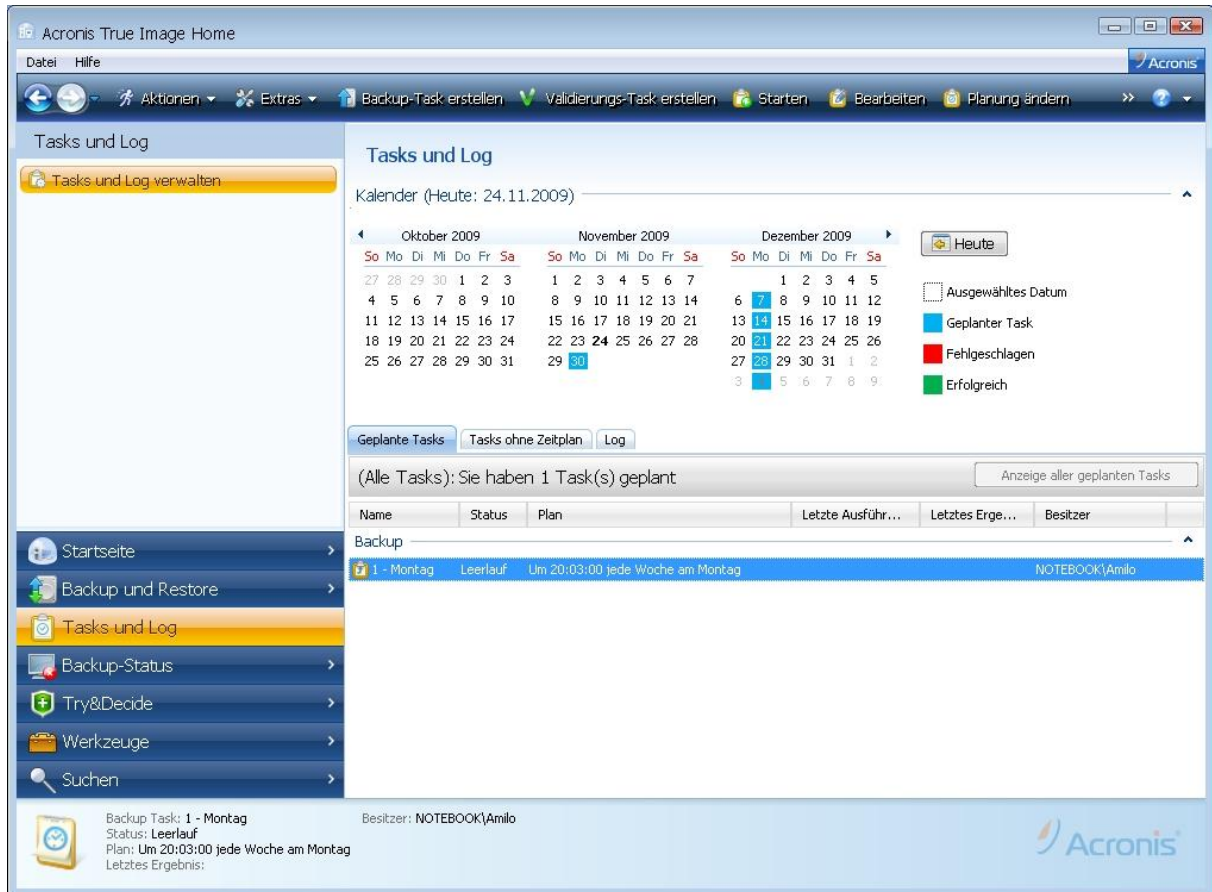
Acronis True Image Home

Datei Hilfe

Acronis

Aktionen Extras Backup-Task erstellen Validierungs-Task erstellen Starten Bearbeiten Planung ändern

Tasks und Log

Tasks und Log verwalten

Tasks und Log

Kalender (Heute: 24.11.2009)

Oktober 2009
So Mo Di Mi Do Fr Sa
27 28 29 30 1 2 3
4 5 6 7 8 9 10
11 12 13 14 15 16 17
18 19 20 21 22 23 24
25 26 27 28 29 30 31

November 2009
So Mo Di Mi Do Fr Sa
1 2 3 4 5 6 7
8 9 10 11 12 13 14
15 16 17 18 19 20 21
22 23 24 25 26 27 28
29 30

Dezember 2009
So Mo Di Mi Do Fr Sa
1 2 3 4 5
6 7 8 9 10 11 12
13 14 15 16 17 18 19
20 21 22 23 24 25 26
27 28 29 30 31 1 2
3 4 5 6 7 8 9

Heute

Ausgewähltes Datum
Geplanter Task
Fehlgeschlagen
Erfolgreich

Geplante Tasks | Tasks ohne Zeitplan | Log

(Alle Tasks): Sie haben 1 Task(s) geplant

Anzeige aller geplanten Tasks

| Name | Status | Plan | Letzte Ausführ... | Letztes Erge... | Besitzer |
|---|---|---|---|---|---|
| Backup | | | | | |
| 1 - Montag | Leerlauf | Um 20:03:00 jede Woche am Montag | | | NOTEBOOK\Amilo |

Startseite
Backup und Restore
Tasks und Log
Backup-Status
Try&Decide
Werkzeuge
Suchen

Backup Task: 1 - Montag
Status: Leerlauf
Plan: Um 20:03:00 jede Woche am Montag
Letztes Ergebnis:

Besitzer: NOTEBOOK\Amilo

Acronis